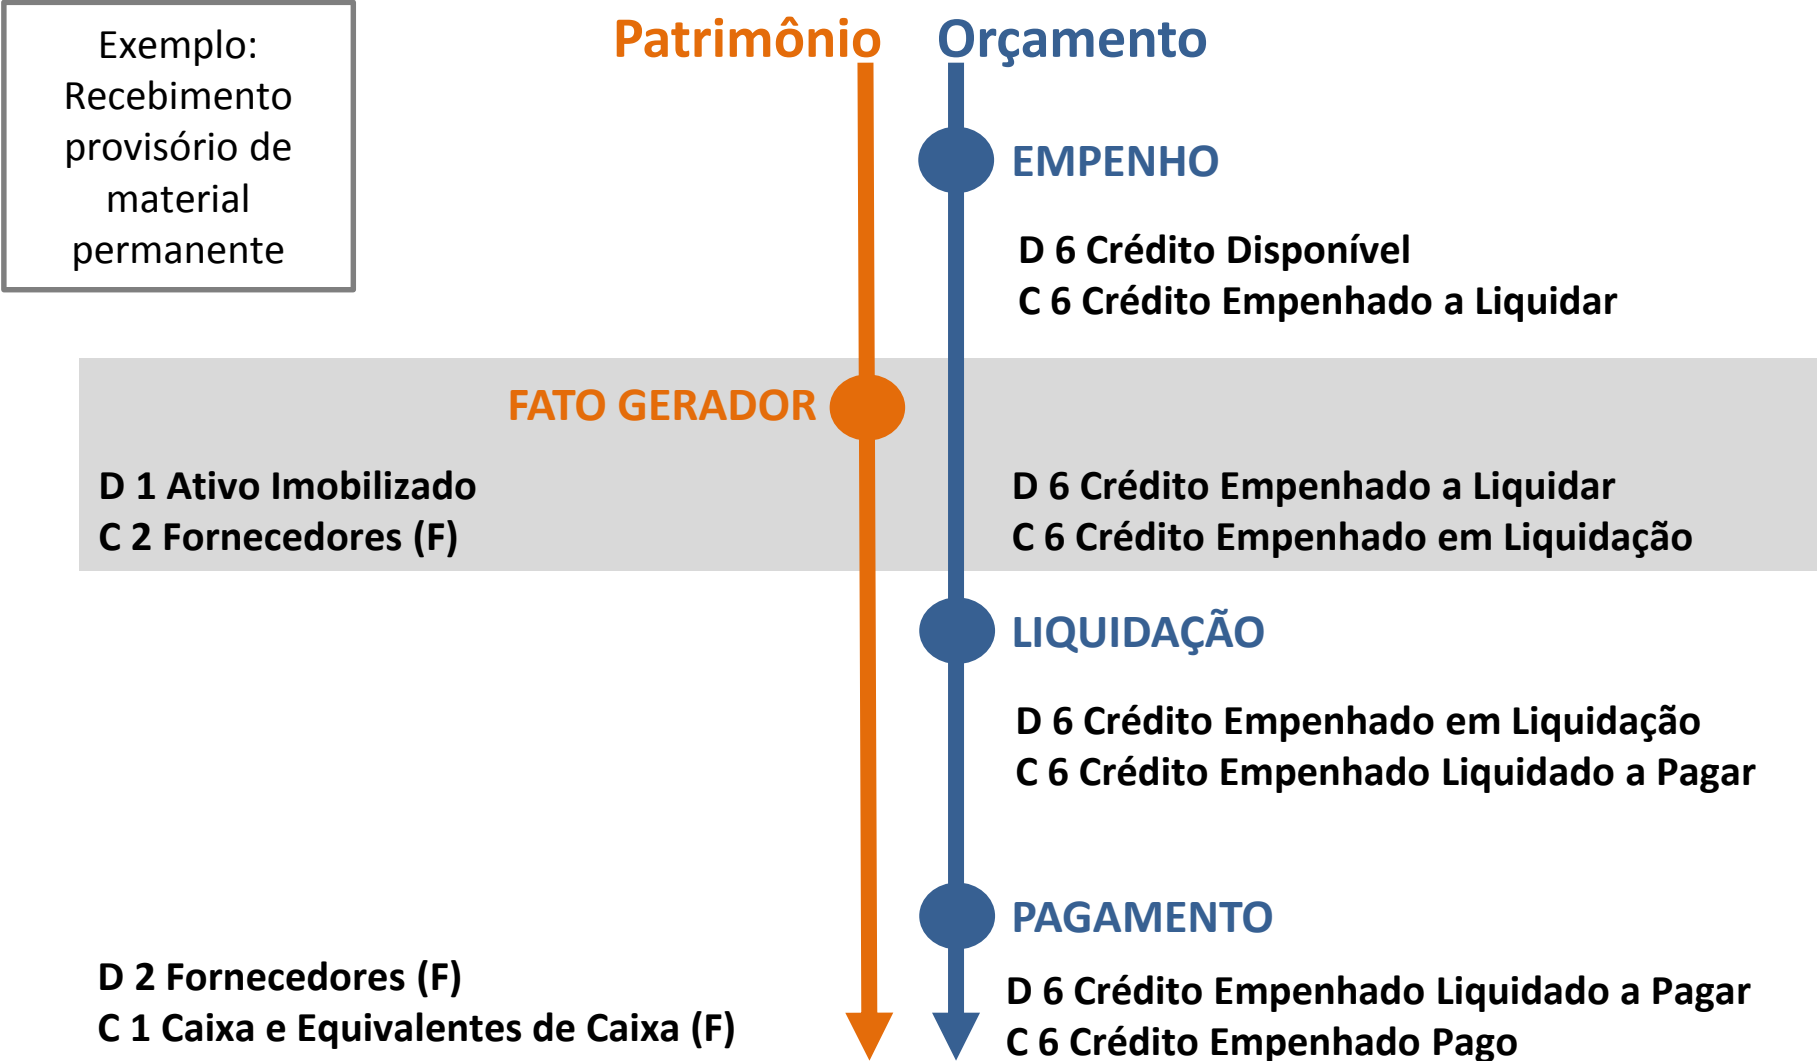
Exemplo: Recebimento provisório de material permanente

Patrimônio

Orçamento

EMPENHO

D 6 Crédito Disponível
C 6 Crédito Empenhado a Liquidar

FATO GERADOR

D 1 Ativo Imobilizado
C 2 Fornecedores (F)

D 6 Crédito Empenhado a Liquidar
C 6 Crédito Empenhado em Liquidação

LIQUIDAÇÃO

D 6 Crédito Empenhado em Liquidação
C 6 Crédito Empenhado Liquidado a Pagar

PAGAMENTO

D 2 Fornecedores (F)
C 1 Caixa e Equivalentes de Caixa (F)

D 6 Crédito Empenhado Liquidado a Pagar
C 6 Crédito Empenhado Pago